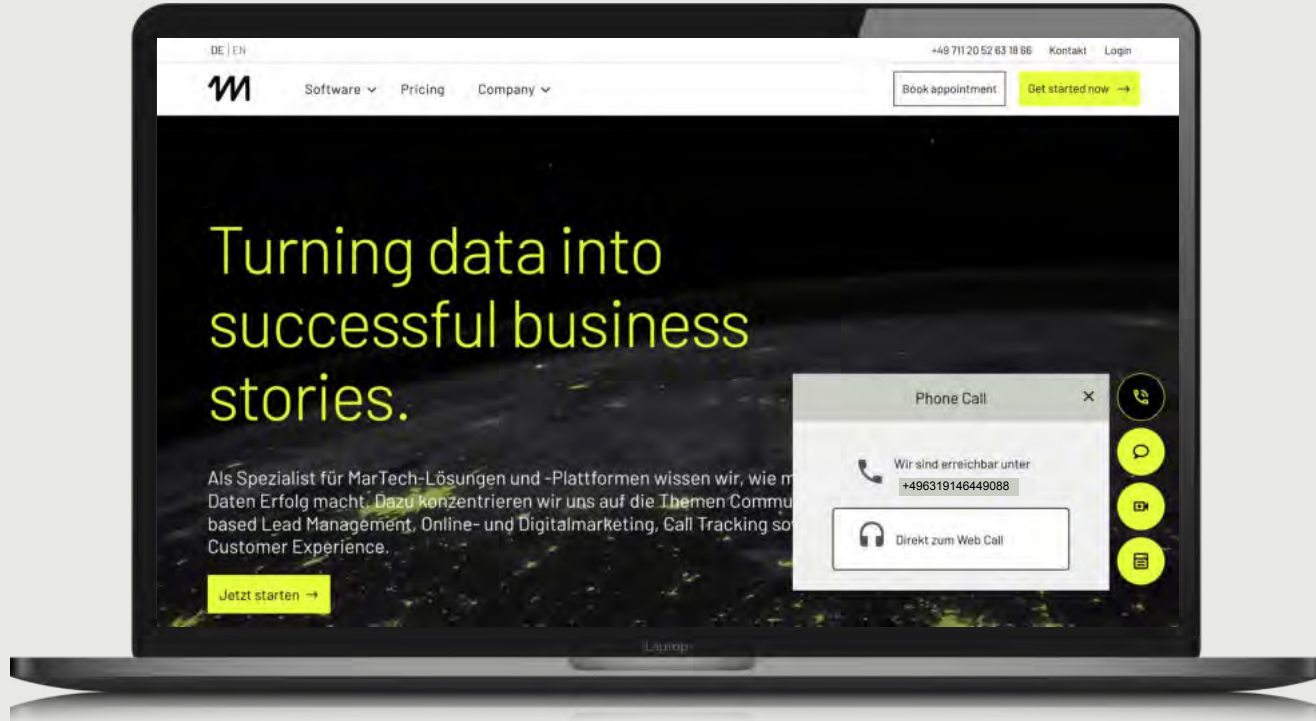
DE | EN

+49 711 20 52 63 18 66 Kontakt Login

Software Pricing Company

Book appointment Get started now →

Turning data into successful business stories.

Als Spezialist für MarTech-Lösungen und -Plattformen wissen wir, wie m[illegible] Daten Erfolg macht. Dazu konzentrieren wir uns auf die Themen Commu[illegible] based Lead Management, Online- und Digitalmarketing, Call Tracking so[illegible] Customer Experience.

Jetzt starten →

Phone Call

Wir sind erreichbar unter
+496319146449088

Direkt zum Web Call

Laptop